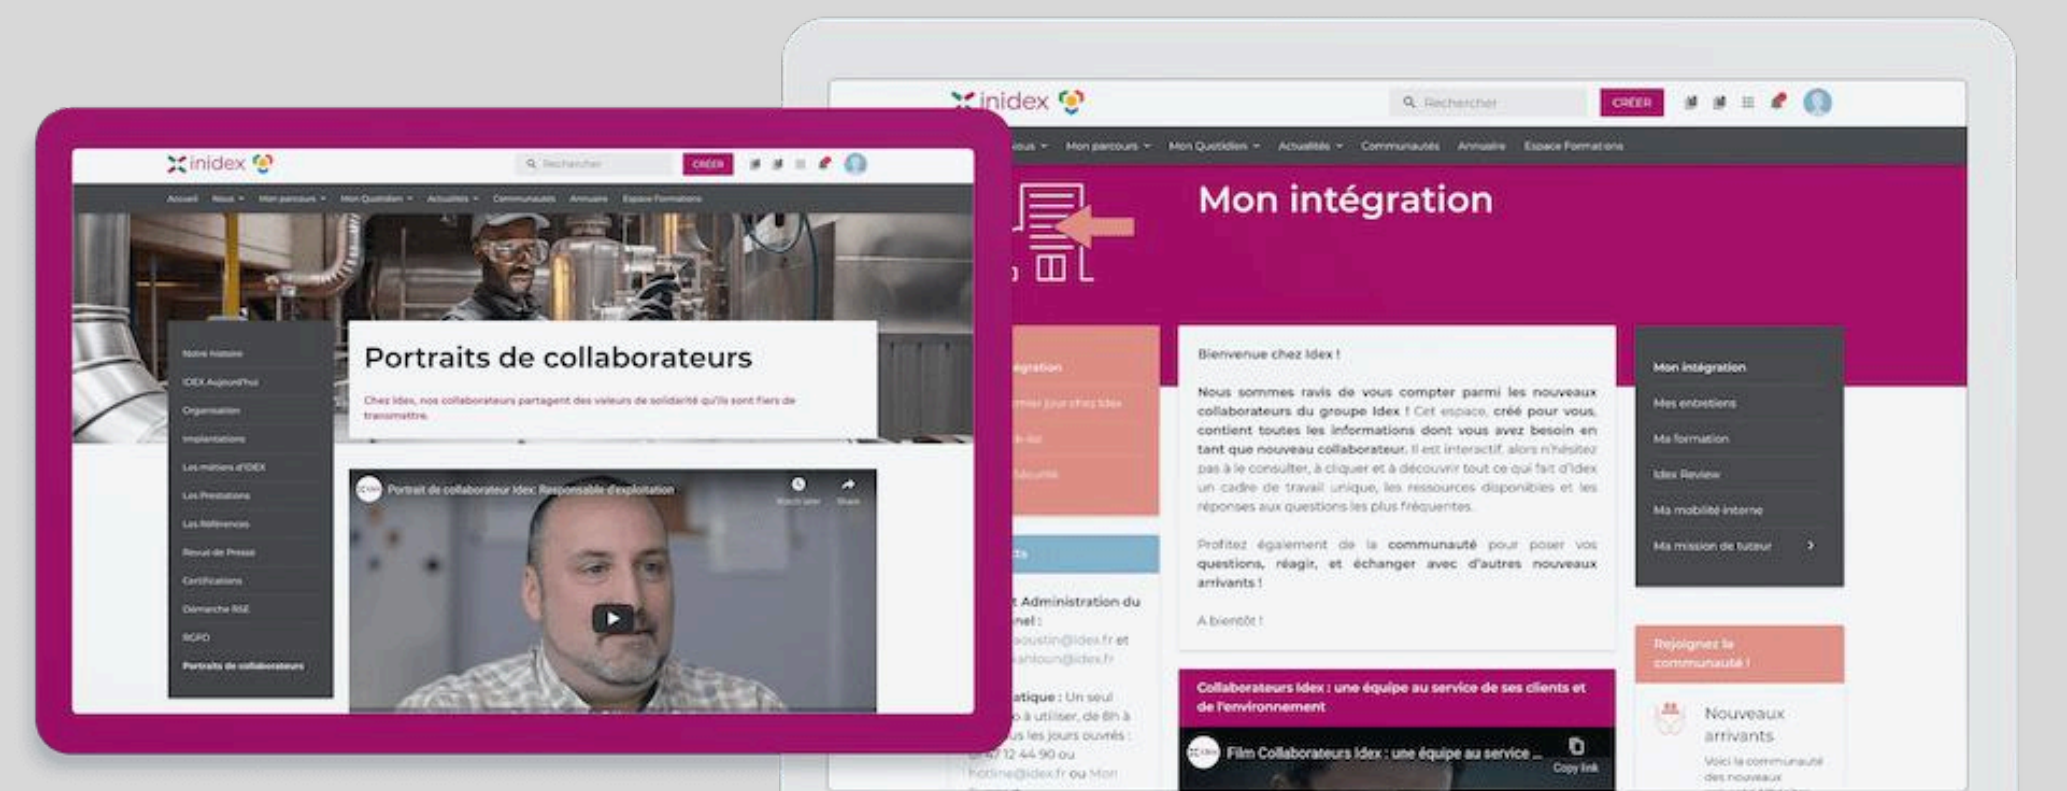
inidex
Rechercher
CRÉER
Accueil Nous Mon parcours Mon Quotidien Actualités Communautés Annuaire Espace Formations
Notre histoire
IDEX Aujourd'hui
Organisation
Implantations
Les métiers d'IDEX
Les Prestations
Les Références
Revue de Presse
Certifications
Démarche RSE
RGPD
Portraits de collaborateurs
Portraits de collaborateurs
Chez Idex, nos collaborateurs partagent des valeurs de solidarité qu'ils sont fiers de transmettre.
Portrait de collaborateur Idex: Responsable d'exploitation
Watch later
Share

inidex
Rechercher
CRÉER
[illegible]ous Mon parcours Mon Quotidien Actualités Communautés Annuaire Espace Formations
Mon intégration
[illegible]égration
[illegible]
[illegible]
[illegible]
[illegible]
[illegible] Administration du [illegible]nel :
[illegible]oustin@idex.fr et
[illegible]ahtoun@idex.fr
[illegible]atique : Un seul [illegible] à utiliser, de 8h à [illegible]s les jours ouvrés : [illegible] 47 12 44 90 ou hotline@idex.fr ou Mon
Bienvenue chez Idex !
Nous sommes ravis de vous compter parmi les nouveaux collaborateurs du groupe Idex ! Cet espace, créé pour vous, contient toutes les informations dont vous avez besoin en tant que nouveau collaborateur. Il est interactif, alors n'hésitez pas à le consulter, à cliquer et à découvrir tout ce qui fait d'Idex un cadre de travail unique, les ressources disponibles et les réponses aux questions les plus fréquentes.
Profitez également de la communauté pour poser vos questions, réagir, et échanger avec d'autres nouveaux arrivants !
A bientôt !
Collaborateurs Idex : une équipe au service de ses clients et de l'environnement
Film Collaborateurs Idex : une équipe au service ...
Copy link
Mon intégration
Mes entretiens
Ma formation
Idex Review
Ma mobilité interne
Ma mission de tuteur
Rejoignez la communauté !
Nouveaux arrivants
Voici la communauté des nouveaux